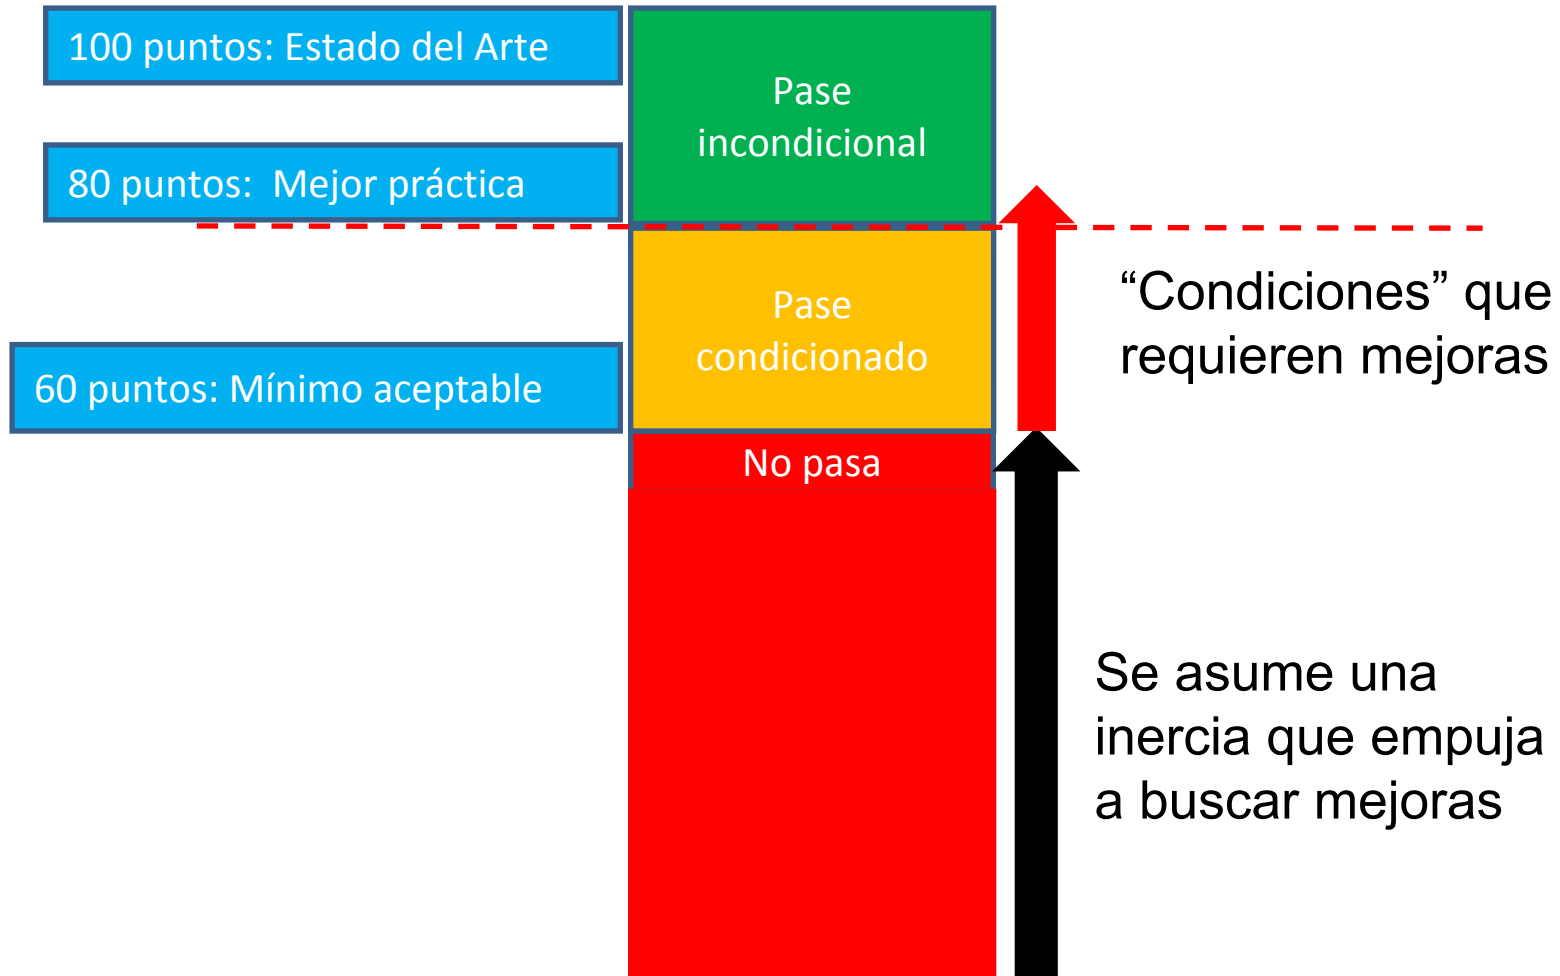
100 puntos: Estado del Arte

Pase incondicional

80 puntos:  Mejor práctica

Pase condicionado

“Condiciones” que requieren mejoras

60 puntos: Mínimo aceptable

No pasa

Se asume una inercia que empuja a buscar mejoras